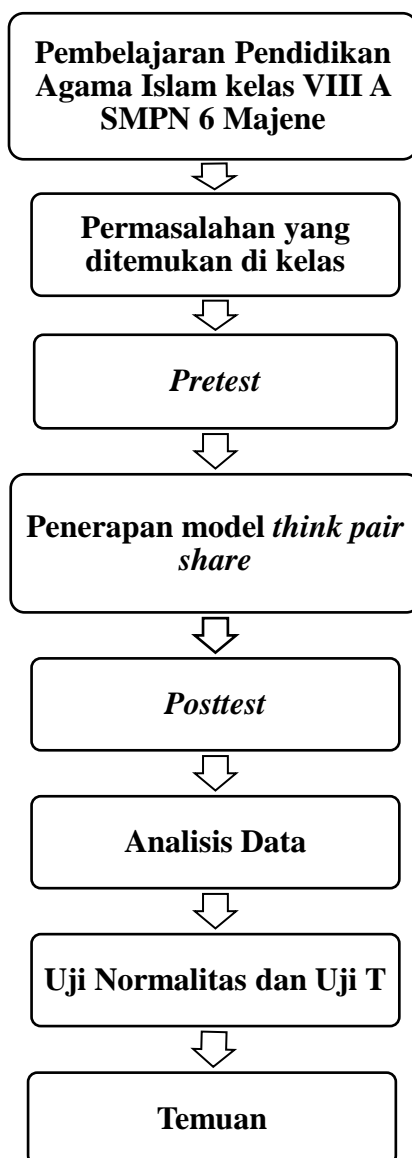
Pembelajaran Pendidikan Agama Islam kelas VIII A SMPN 6 Majene

Permasalahan yang ditemukan di kelas

Pretest

Penerapan model think pair share

Posttest

Analisis Data

Uji Normalitas dan Uji T

Temuan